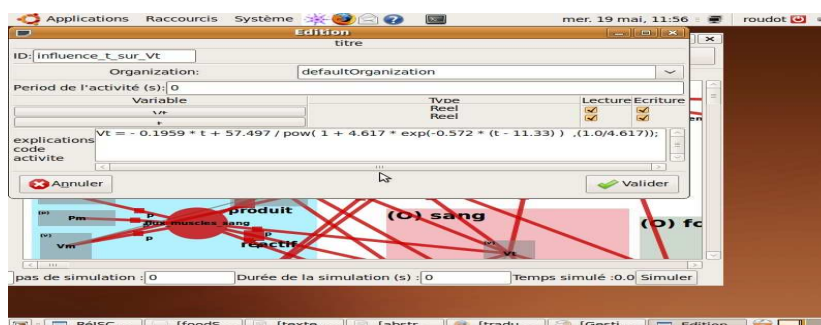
Applications Raccourcis Système

mer. 19 mai, 11:56

roudot

Edition

titre

ID: influence_t_sur_Vt

Organization: defaultOrganization

Period de l'activité (s): 0

| Variable | Type | Lecture | Ecriture |
|---|---|---|---|
| Vt | Reel | ✓ | ✓ |
| t | Reel | ✓ | ✓ |

explications code activite

Vt = - 0.1959 * t + 57.497 / pow( 1 + 4.617 * exp(-0.572 * (t - 11.33) ) ,(1.0/4.617));

Annuler

Valider

Pm

p

aux muscles sang

produit

(O) sang

(O) fo

Vm

p

réactif

Vt

pas de simulation : 0

Durée de la simulation (s) : 0

Temps simulé :0.0

Simuler